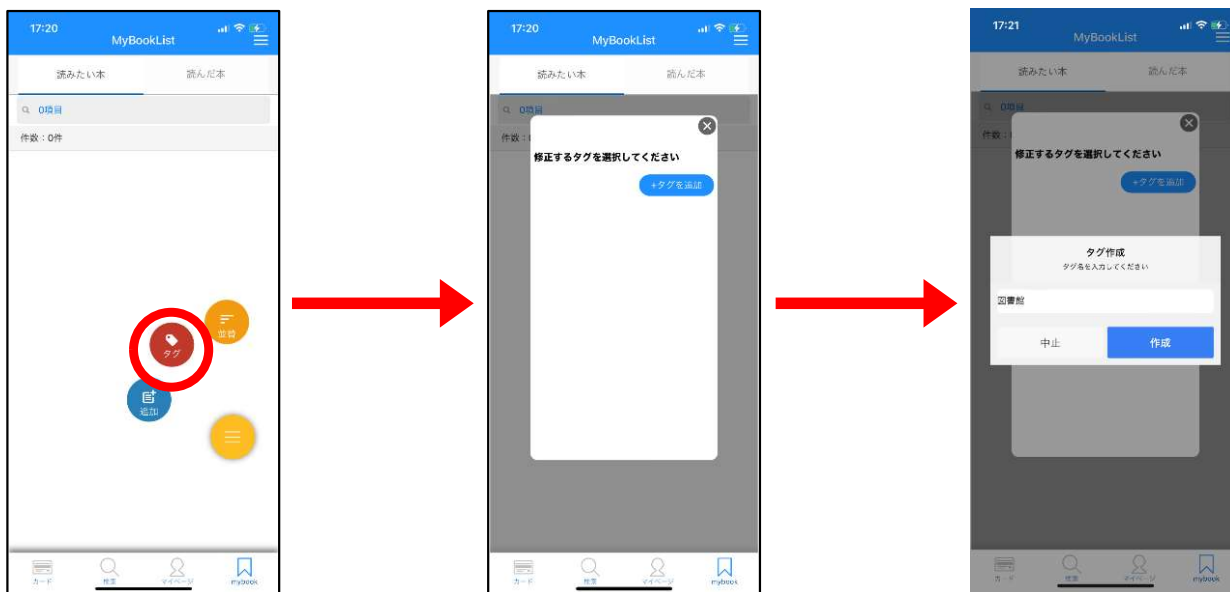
17:20
MyBookList
読みたい本
読んだ本
0冊目
件数：0件
並替
タグ
追加
カード
検索
マイページ
mybook

17:20
MyBookList
読みたい本
読んだ本
0冊目
件数：0
修正するタグを選択してください
+タグを追加
カード
検索
マイページ
mybook

17:21
MyBookList
読みたい本
読んだ本
0冊目
件数：0
修正するタグを選択してください
+タグを追加
タグ作成
タグ名を入力してください
図書館
中止
作成
カード
検索
マイページ
mybook